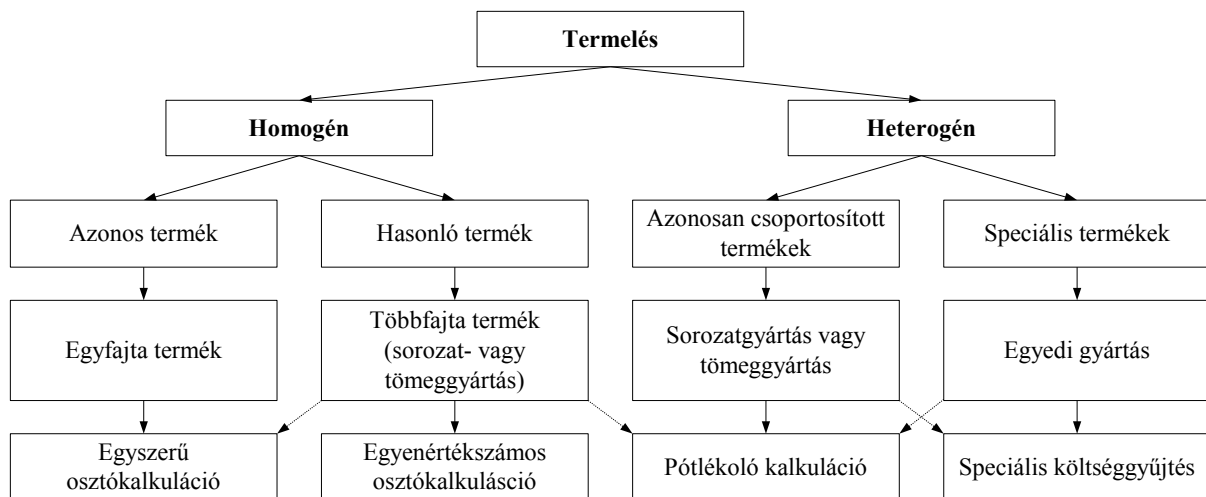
Termelés

Homogén

Heterogén

Azonos termék

Hasonló termék

Azonosan csoportosított termékek

Speciális termékek

Egyfajta termék

Többfajta termék (sorozat- vagy tömeggyártás)

Sorozatgyártás vagy tömeggyártás

Egyedi gyártás

Egyszerű osztókalkuláció

Egyenértékszámos osztókalkulásció

Pótlékoló kalkuláció

Speciális költséggyűjtés